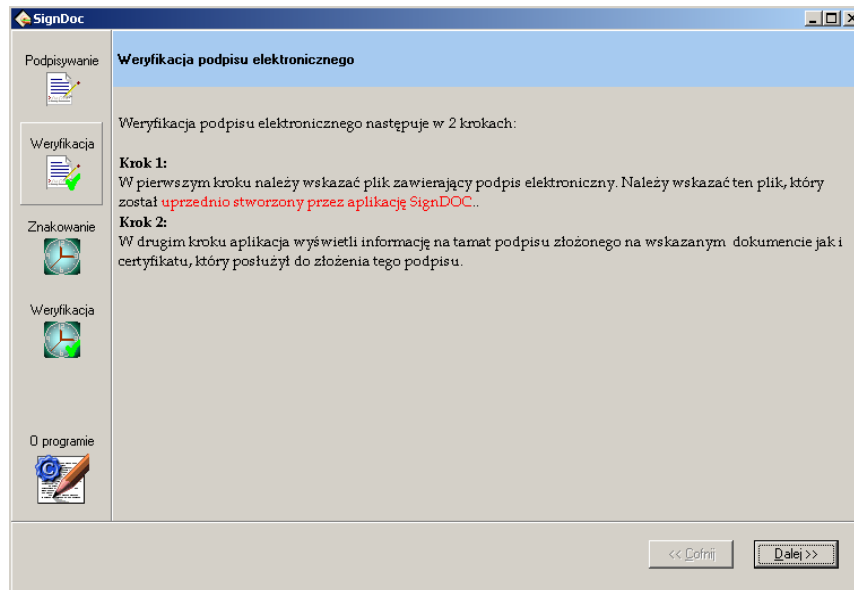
SignDoc

Podpisywanie

Weryfikacja

Znakowanie

Weryfikacja

O programie

Weryfikacja podpisu elektronicznego

Weryfikacja podpisu elektronicznego następuje w 2 krokach:

Krok 1:
W pierwszym kroku należy wskazać plik zawierający podpis elektroniczny. Należy wskazać ten plik, który został uprzednio stworzony przez aplikację SignDOC..

Krok 2:
W drugim kroku aplikacja wyświetli informację na tamat podpisu złożonego na wskazanym dokumencie jak i certyfikatu, który posłużył do złożenia tego podpisu.

<< Cofnij

Dalej >>